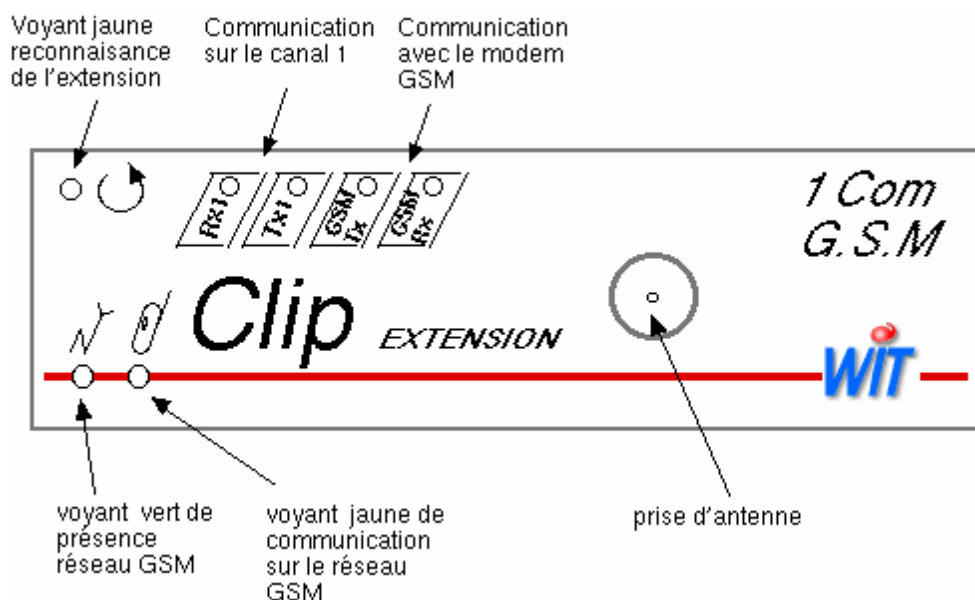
Voyant jaune reconnaisance de l'extension

Communication sur le canal 1

Communication avec le modem GSM

Rx1
Tx1
GSM Tx
GSM Rx

1 Com G.S.M

Clip EXTENSION

WIT

voyant vert de présence réseau GSM

voyant jaune de communication sur le réseau GSM

prise d'antenne